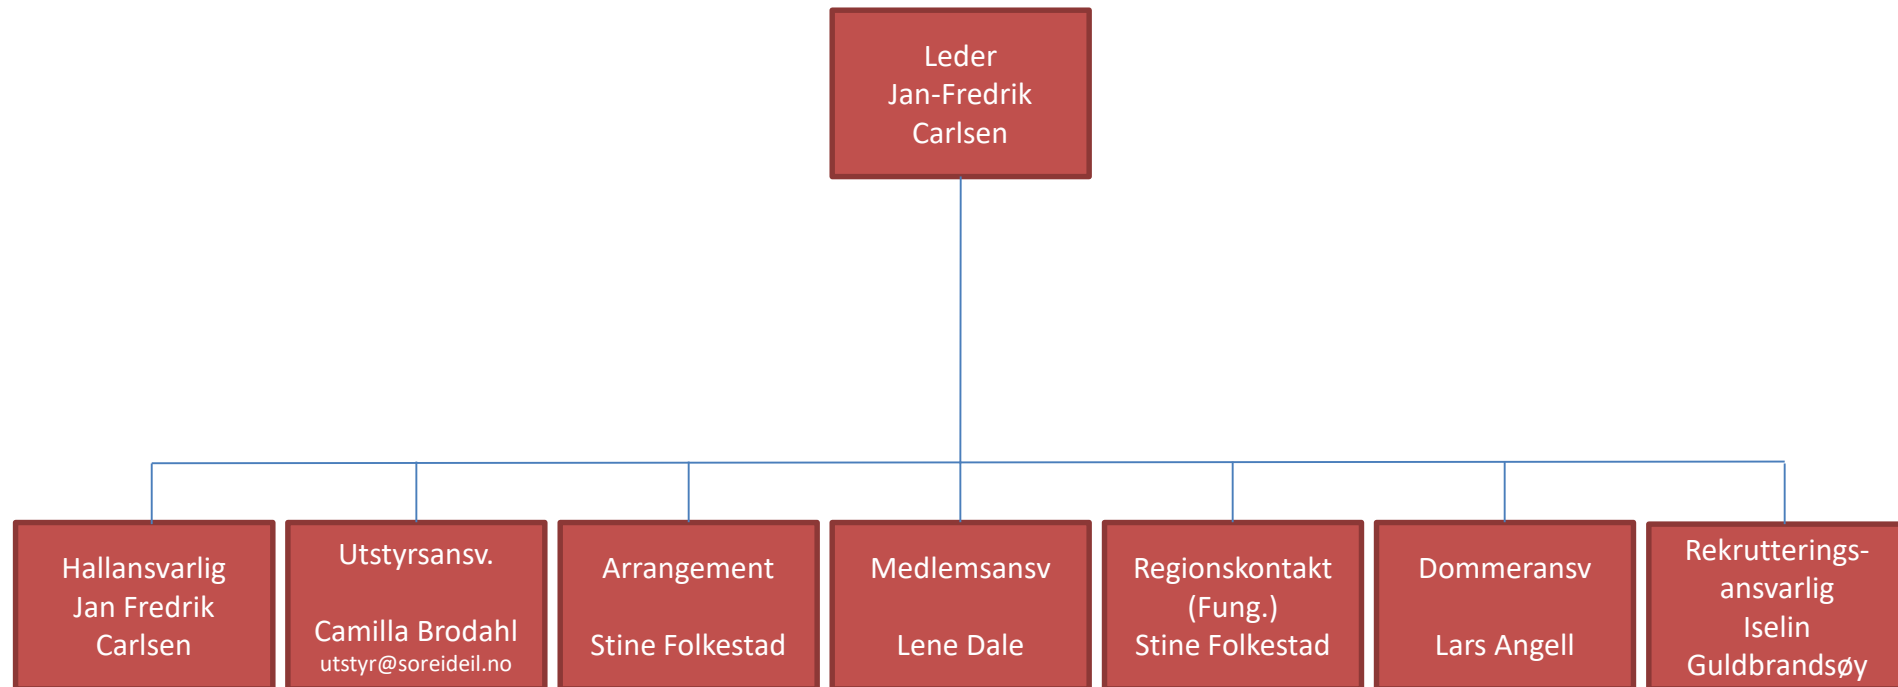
Leder
Jan-Fredrik
Carlsen

Hallansvarlig
Jan Fredrik
Carlsen

Utstyrsansv.

Camilla Brodahl
utstyr@soreideil.no

Arrangement

Stine Folkestad

Medlemsansv

Lene Dale

Regionskontakt
(Fung.)
Stine Folkestad

Dommeransv

Lars Angell

Rekrutterings-
ansvarlig
Iselin
Guldbrandsøy